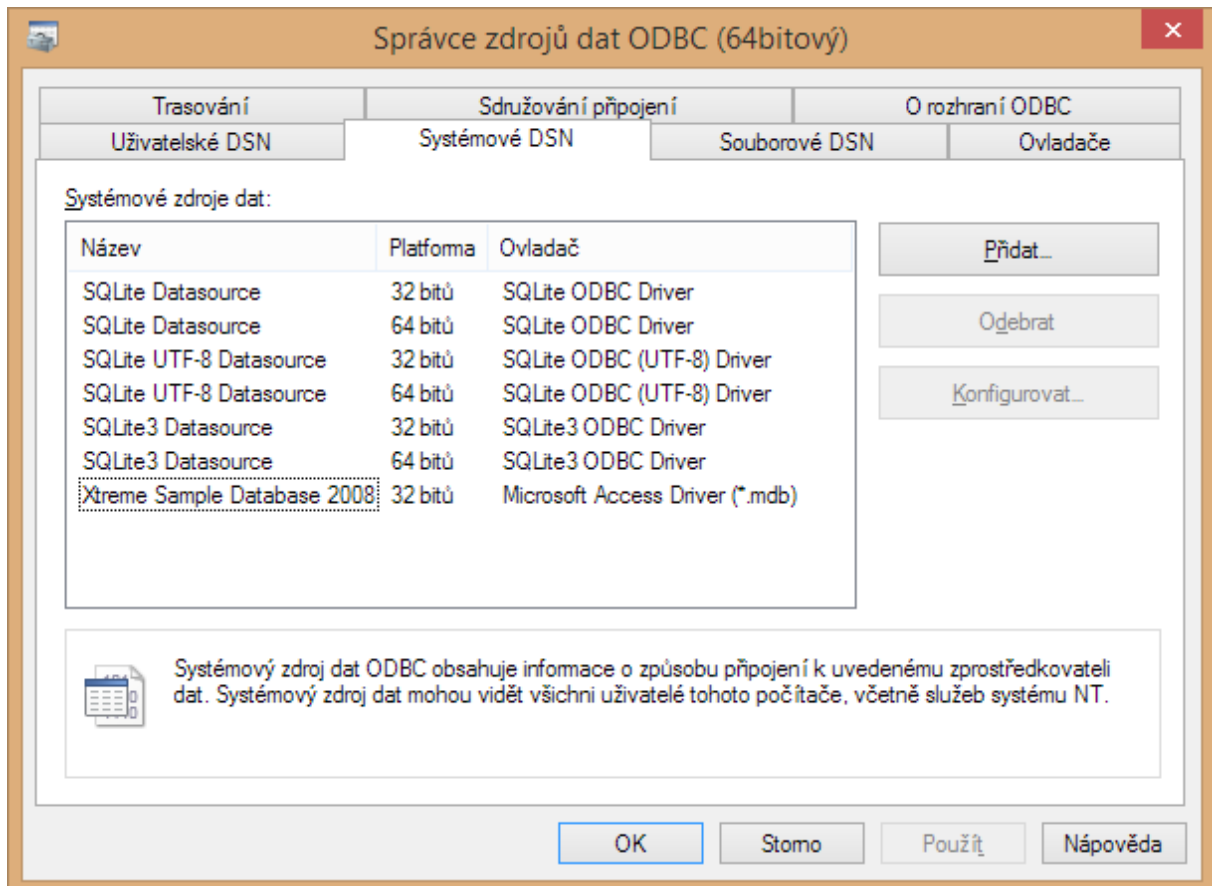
Správce zdrojů dat ODBC (64bitový)

Trasování | Sdružování připojení | O rozhraní ODBC
Uživatelské DSN | Systémové DSN | Souborové DSN | Ovladače

Systémové zdroje dat:

| Název | Platforma | Ovladač |
|---|---|---|
| SQLite Datasource | 32 bitů | SQLite ODBC Driver |
| SQLite Datasource | 64 bitů | SQLite ODBC Driver |
| SQLite UTF-8 Datasource | 32 bitů | SQLite ODBC (UTF-8) Driver |
| SQLite UTF-8 Datasource | 64 bitů | SQLite ODBC (UTF-8) Driver |
| SQLite3 Datasource | 32 bitů | SQLite3 ODBC Driver |
| SQLite3 Datasource | 64 bitů | SQLite3 ODBC Driver |
| Xtreme Sample Database 2008 | 32 bitů | Microsoft Access Driver (*.mdb) |

Přidat...
Odebrat
Konfigurovat...

Systémový zdroj dat ODBC obsahuje informace o způsobu připojení k uvedenému zprostředkovateli dat. Systémový zdroj dat mohou vidět všichni uživatelé tohoto počítače, včetně služeb systému NT.

OK | Storno | Použít | Nápověda